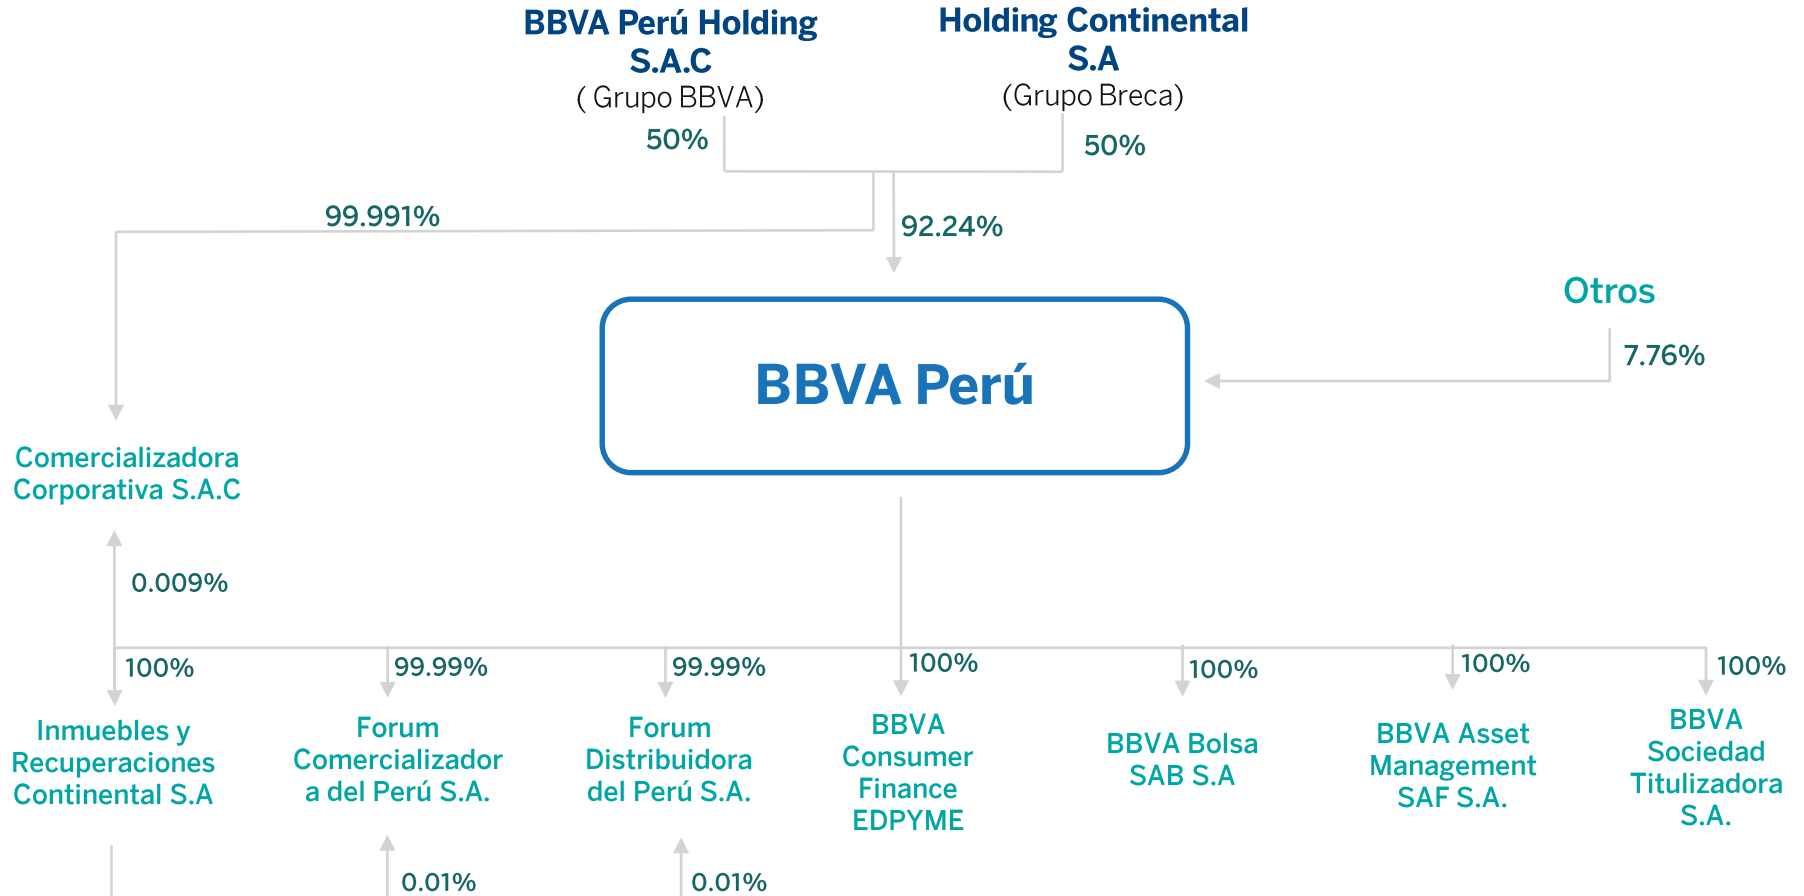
BBVA Perú Holding S.A.C
( Grupo BBVA)
50%

Holding Continental S.A
(Grupo Breca)
50%

99.991%

92.24%

Otros

7.76%

BBVA Perú

Comercializadora Corporativa S.A.C

0.009%

100%

99.99%

99.99%

100%

100%

100%

100%

Inmuebles y Recuperaciones Continental S.A

Forum Comercializador a del Perú S.A.

Forum Distribuidora del Perú S.A.

BBVA Consumer Finance EDPYME

BBVA Bolsa SAB S.A

BBVA Asset Management SAF S.A.

BBVA Sociedad Titulizadora S.A.

0.01%

0.01%